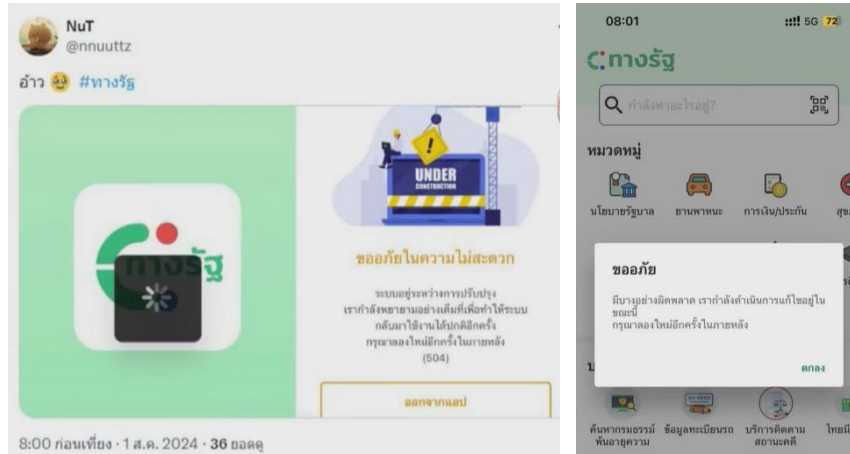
NuT
@nnuuttz

อ้าว 🥴 #ทางรัฐ

ทางรัฐ

UNDER CONSTRUCTION

ขออภัยในความไม่สะดวก

ระบบอยู่ระหว่างการปรับปรุง เรากำลังพยายามอย่างเต็มที่เพื่อทำให้ระบบกลับมาใช้งานได้ปกติอีกครั้ง กรุณาลองใหม่อีกครั้งในภายหลัง (504)

ออกจากแอป

8:00 ก่อนเที่ยง · 1 ส.ค. 2024 · 36 ยอดดู

08:01
5G 72

ทางรัฐ

กำลังหาอะไรอยู่?

หมวดหมู่

นโยบายรัฐบาล
ยานพาหนะ
การเงิน/ประกัน
สุข

ขออภัย

มีบางอย่างผิดพลาด เรากำลังดำเนินการแก้ไขอยู่ในขณะนี้
กรุณาลองใหม่อีกครั้งในภายหลัง

ตกลง

ค้นหากรมธรรม์พันอายุความ
ข้อมูลทะเบียนรถ
บริการติดตามสถานะคดี
ไทยมี